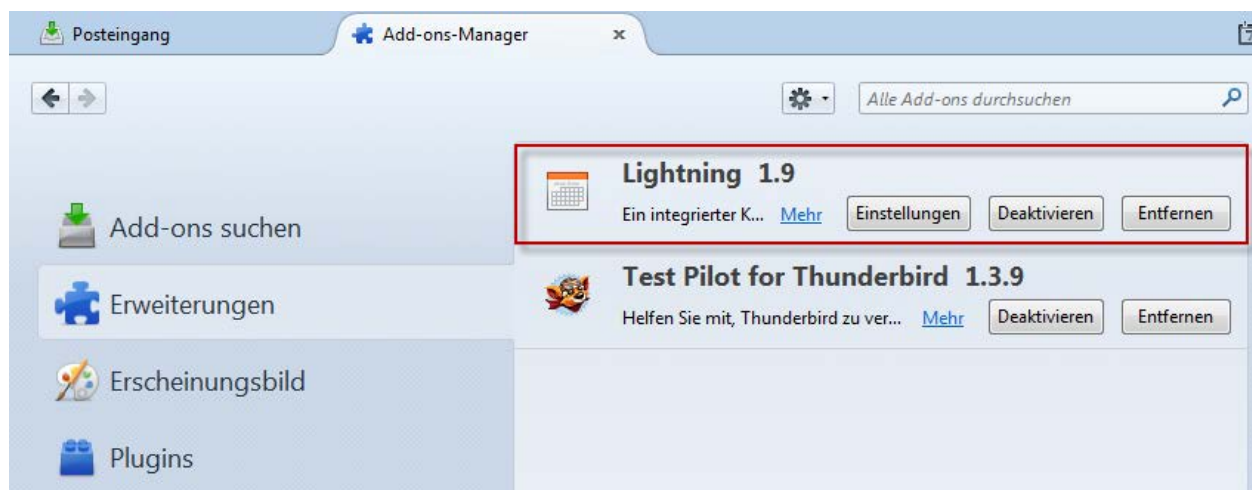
Posteingang

Add-ons-Manager ×

Alle Add-ons durchsuchen

Add-ons suchen

Erweiterungen

Erscheinungsbild

Plugins

Lightning 1.9

Ein integrierter K... Mehr Einstellungen Deaktivieren Entfernen

Test Pilot for Thunderbird 1.3.9

Helfen Sie mit, Thunderbird zu ver... Mehr Deaktivieren Entfernen